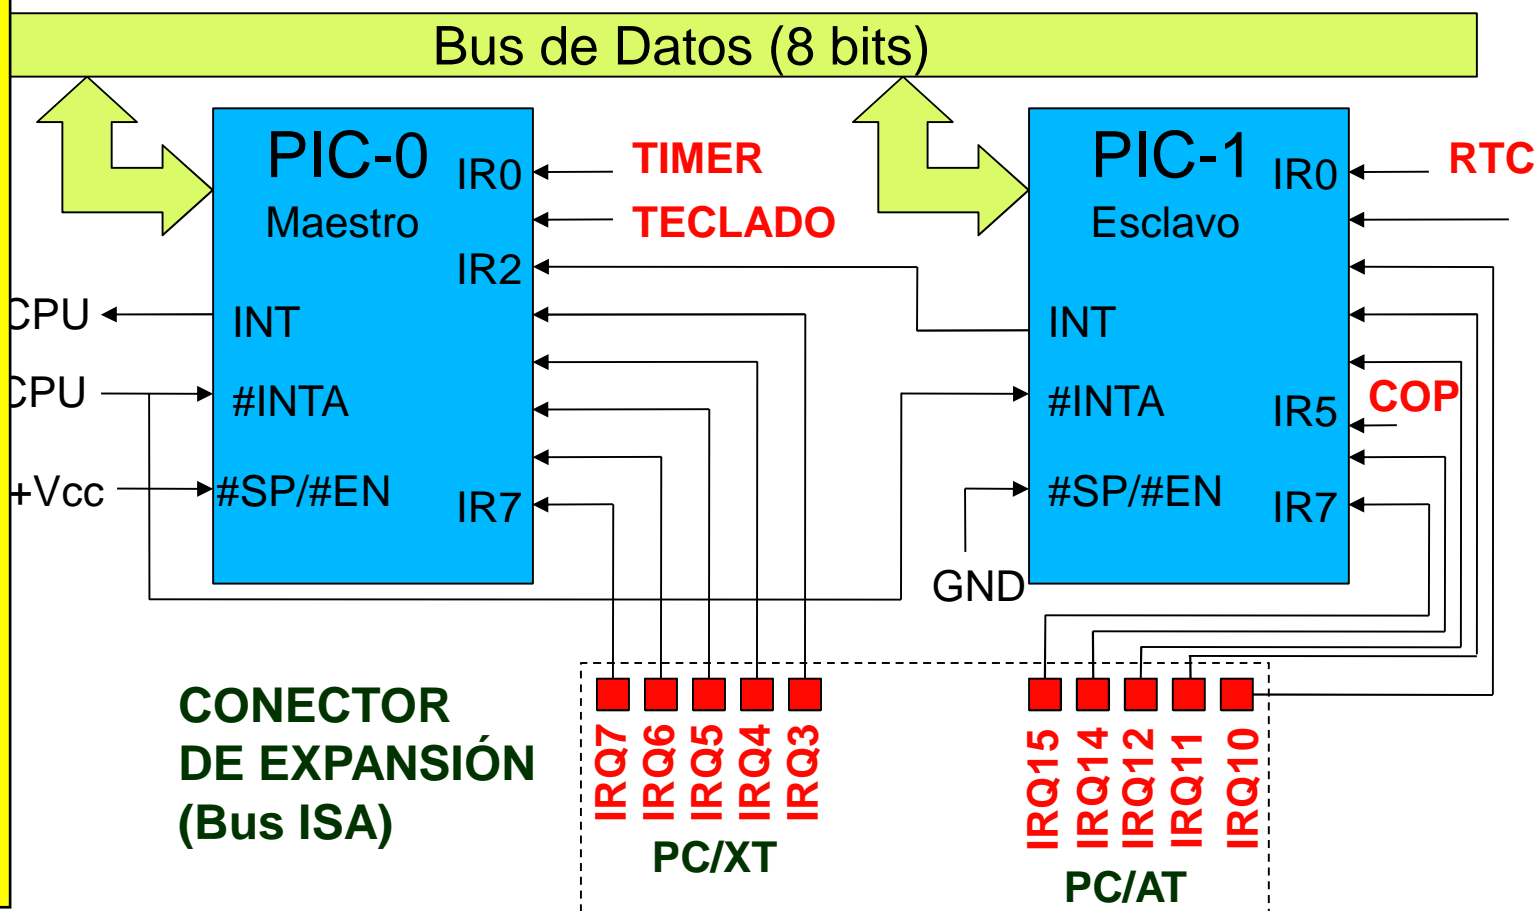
Bus de Datos (8 bits)

PIC-0
Maestro
IR0
IR2
IR7
INT
#INTA
#SP/#EN

TIMER
TECLADO

CPU
CPU
+Vcc

PIC-1
Esclavo
IR0
IR5
IR7
INT
#INTA
#SP/#EN

RTC
COP
GND

CONECTOR DE EXPANSIÓN (Bus ISA)

IRQ7
IRQ6
IRQ5
IRQ4
IRQ3
PC/XT

IRQ15
IRQ14
IRQ12
IRQ11
IRQ10
PC/AT